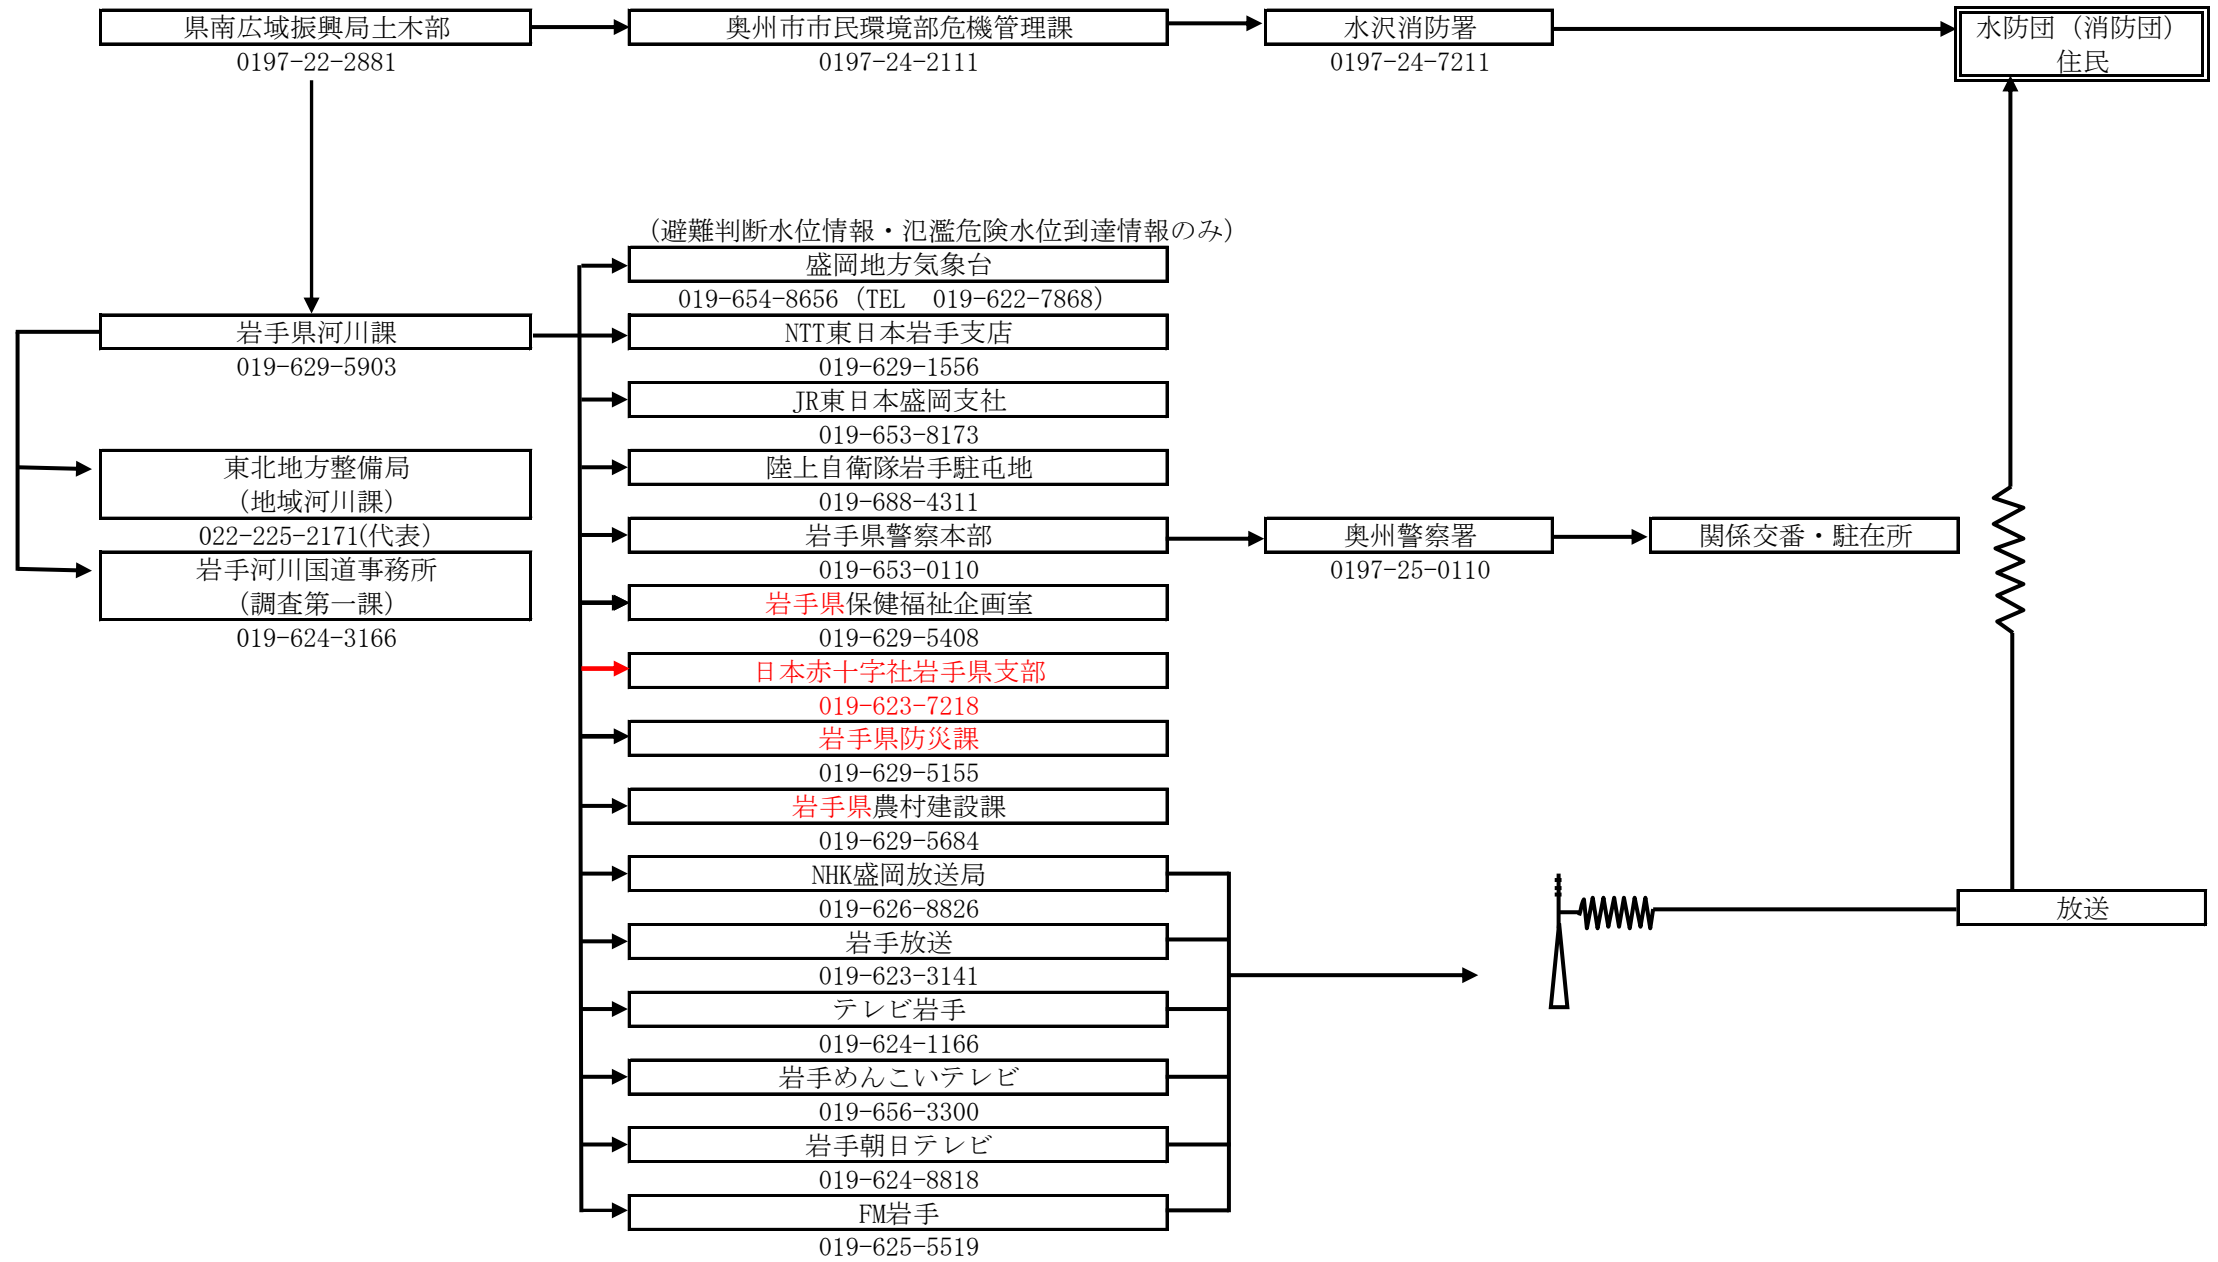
県南広域振興局土木部
0197-22-2881

奥州市市民環境部危機管理課
0197-24-2111

水沢消防署
0197-24-7211

水防団（消防団）
住民

（避難判断水位情報・氾濫危険水位到達情報のみ）

盛岡地方気象台
019-654-8656（TEL 019-622-7868）

岩手県河川課
019-629-5903

NTT東日本岩手支店
019-629-1556

JR東日本盛岡支社
019-653-8173

東北地方整備局
（地域河川課）
022-225-2171(代表)

陸上自衛隊岩手駐屯地
019-688-4311

岩手河川国道事務所
（調査第一課）
019-624-3166

岩手県警察本部
019-653-0110

奥州警察署
0197-25-0110

関係交番・駐在所

岩手県保健福祉企画室
019-629-5408

日本赤十字社岩手県支部
019-623-7218

岩手県防災課
019-629-5155

岩手県農村建設課
019-629-5684

NHK盛岡放送局
019-626-8826

放送

岩手放送
019-623-3141

テレビ岩手
019-624-1166

岩手めんこいテレビ
019-656-3300

岩手朝日テレビ
019-624-8818

FM岩手
019-625-5519